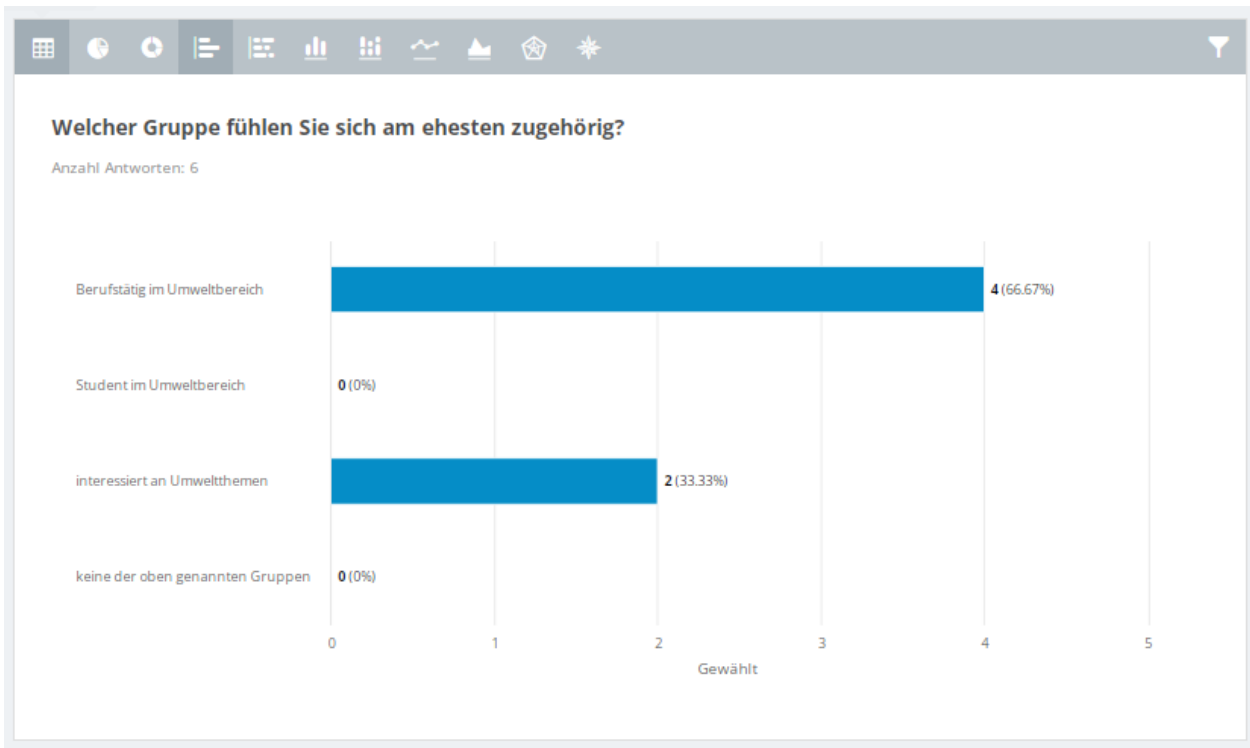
Welcher Gruppe fühlen Sie sich am ehesten zugehörig?

Anzahl Antworten: 6

Berufstätig im Umweltbereich
**4** (66.67%)

Student im Umweltbereich
**0** (0%)

interessiert an Umweltthemen
**2** (33.33%)

keine der oben genannten Gruppen
**0** (0%)

0 1 2 3 4 5

Gewählt